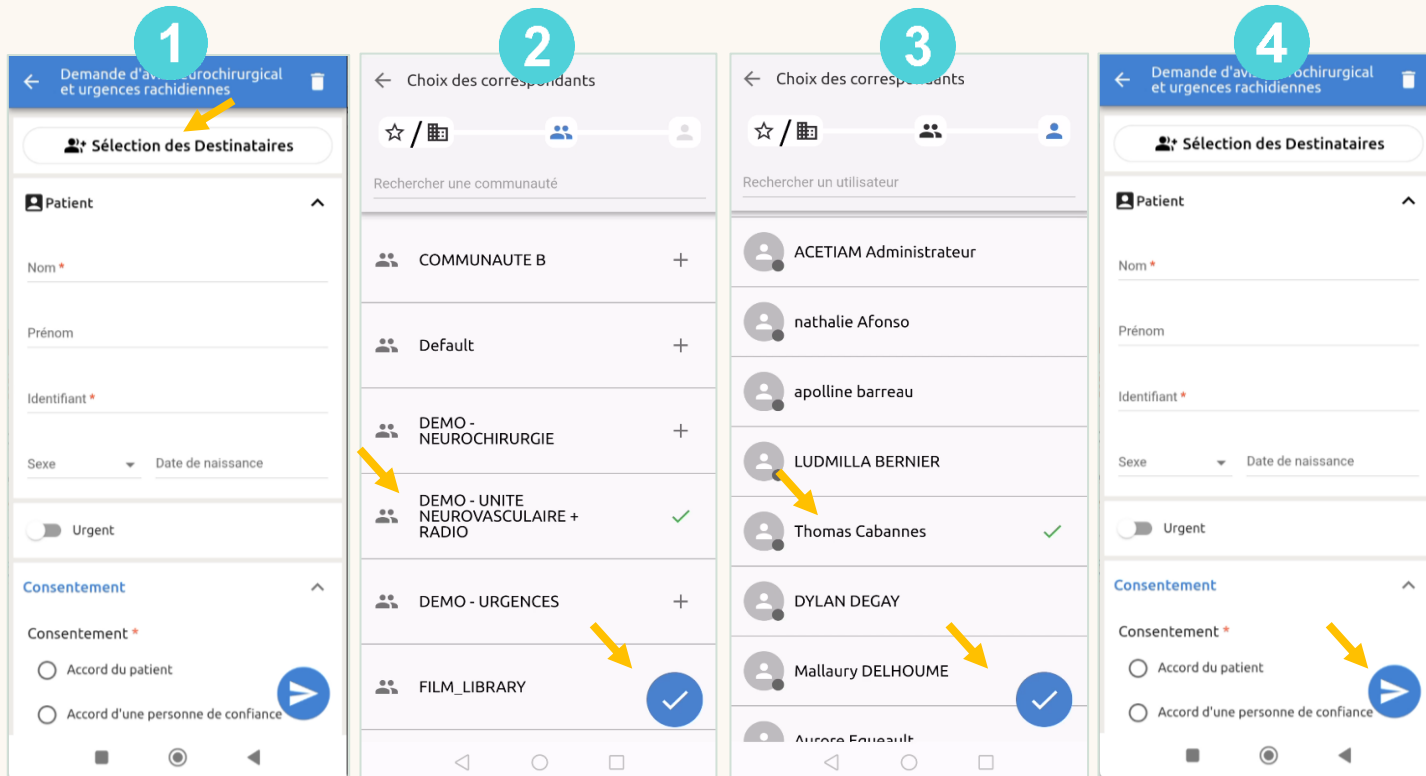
1

Demande d'avi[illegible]eurochirurgical et urgences rachidiennes

Sélection des Destinataires

Patient

Nom *

Prénom

Identifiant *

Sexe

Date de naissance

Urgent

Consentement

Consentement *

Accord du patient

Accord d'une personne de confiance

2

Choix des correspondants

Rechercher une communauté

COMMUNAUTE B

Default

DEMO - NEUROCHIRURGIE

DEMO - UNITE NEUROVASCULAIRE + RADIO

DEMO - URGENCES

FILM_LIBRARY

3

Choix des corresp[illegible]ants

Rechercher un utilisateur

ACETIAM Administrateur

nathalie Afonso

apolline barreau

LUDMILLA BERNIER

Thomas Cabannes

DYLAN DEGAY

Mallaury DELHOUME

Aurore Equeault

4

Demande d'avi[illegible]rochirurgical et urgences rachidiennes

Sélection des Destinataires

Patient

Nom *

Prénom

Identifiant *

Sexe

Date de naissance

Urgent

Consentement

Consentement *

Accord du patient

Accord d'une personne de confiance